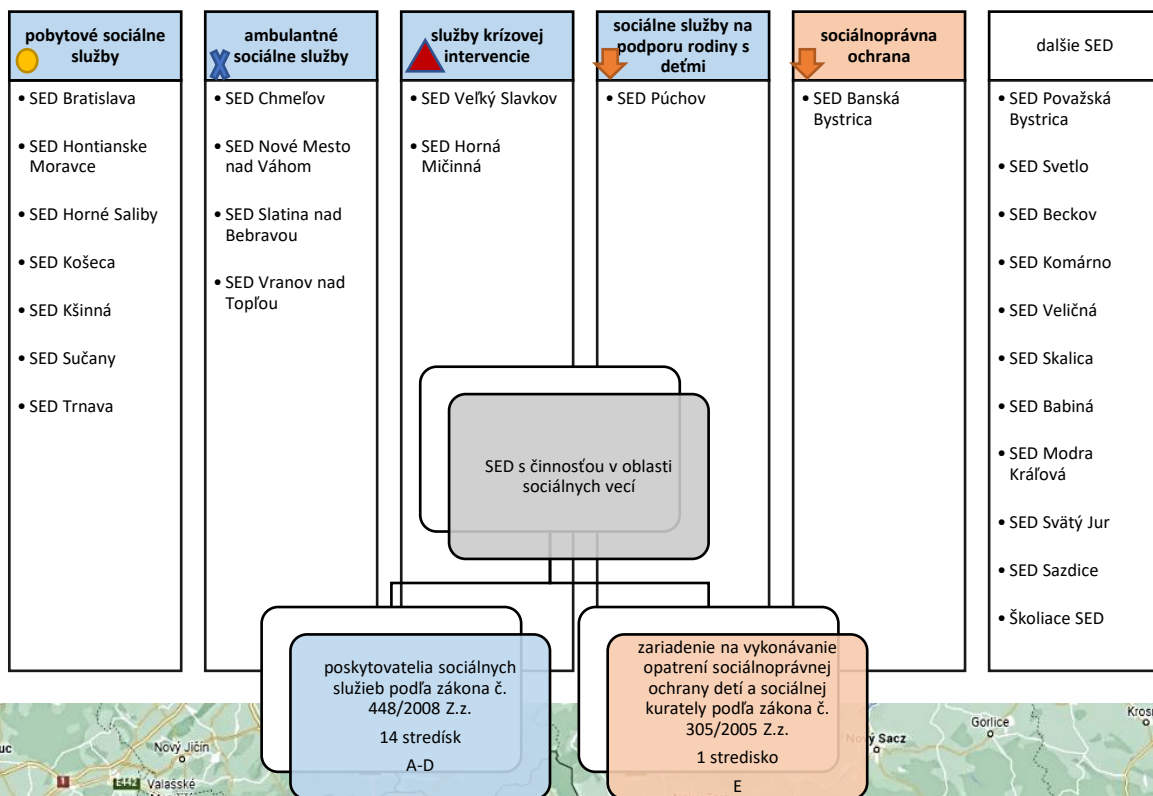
pobytové sociálne služby

• SED Bratislava
• SED Hontianske Moravce
• SED Horné Saliby
• SED Košeca
• SED Kšinná
• SED Sučany
• SED Trnava

ambulantné sociálne služby

• SED Chmeľov
• SED Nové Mesto nad Váhom
• SED Slatina nad Bebravou
• SED Vranov nad Topľou

služby krízovej intervencie

• SED Veľký Slavkov
• SED Horná Mičinná

sociálne služby na podporu rodiny s deťmi

• SED Púchov

sociálnoprávna ochrana

• SED Banská Bystrica

další SED

• SED Považská Bystrica
• SED Svetlo
• SED Beckov
• SED Komárno
• SED Veličná
• SED Skalica
• SED Babiná
• SED Modra Kráľová
• SED Svätý Jur
• SED Sazdice
• Školiace SED

SED s činnosťou v oblasti sociálnych vecí

poskytovatelia sociálnych služieb podľa zákona č. 448/2008 Z.z.

14 stredísk

A-D

zariadenie na vykonávanie opatrení sociálnoprávnej ochrany detí a sociálnej kuratele podľa zákona č. 305/2005 Z.z.

1 stredisko

E

Nový Jičín
Valašské
E442
Nový Sacz
Gorlice
Krosn